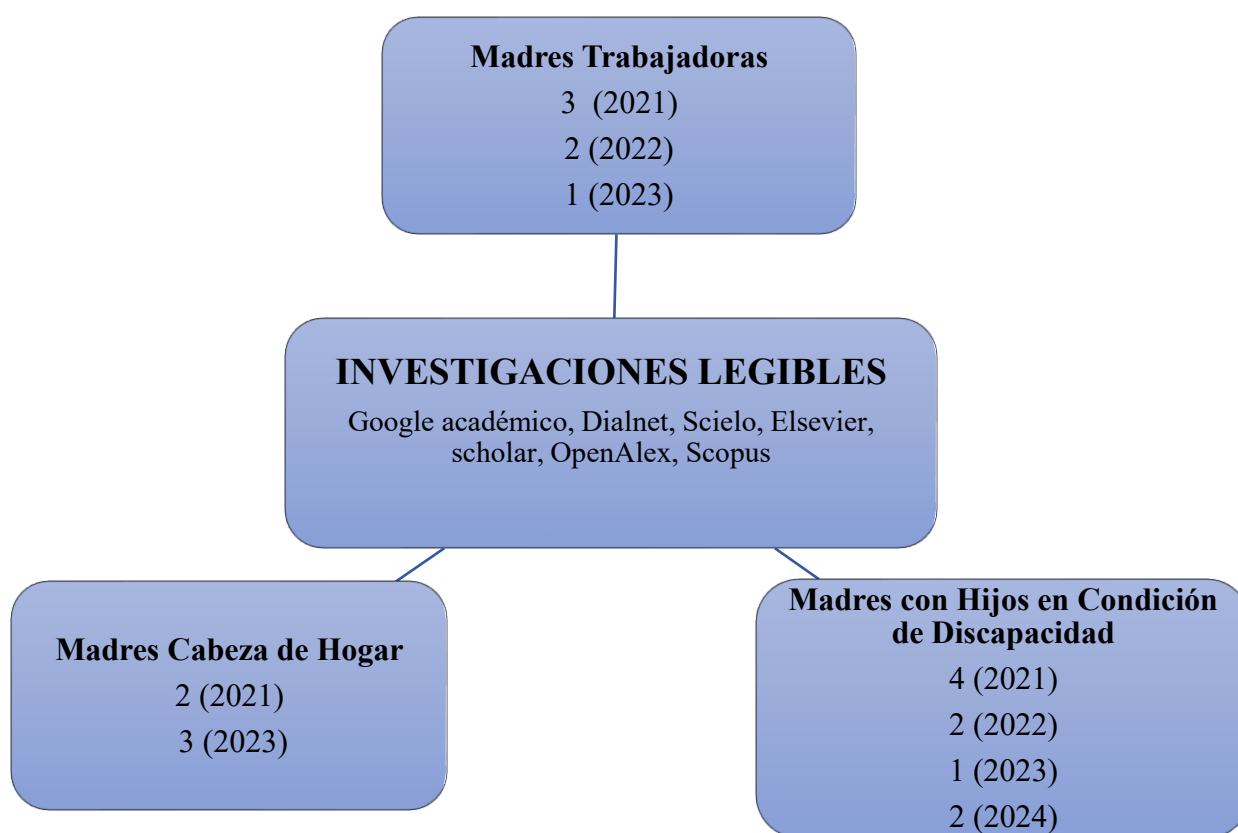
Madres Trabajadoras
3 (2021)
2 (2022)
1 (2023)

INVESTIGACIONES LEGIBLES
Google académico, Dialnet, Scielo, Elsevier, scholar, OpenAlex, Scopus

Madres Cabeza de Hogar
2 (2021)
3 (2023)

Madres con Hijos en Condición de Discapacidad
4 (2021)
2 (2022)
1 (2023)
2 (2024)